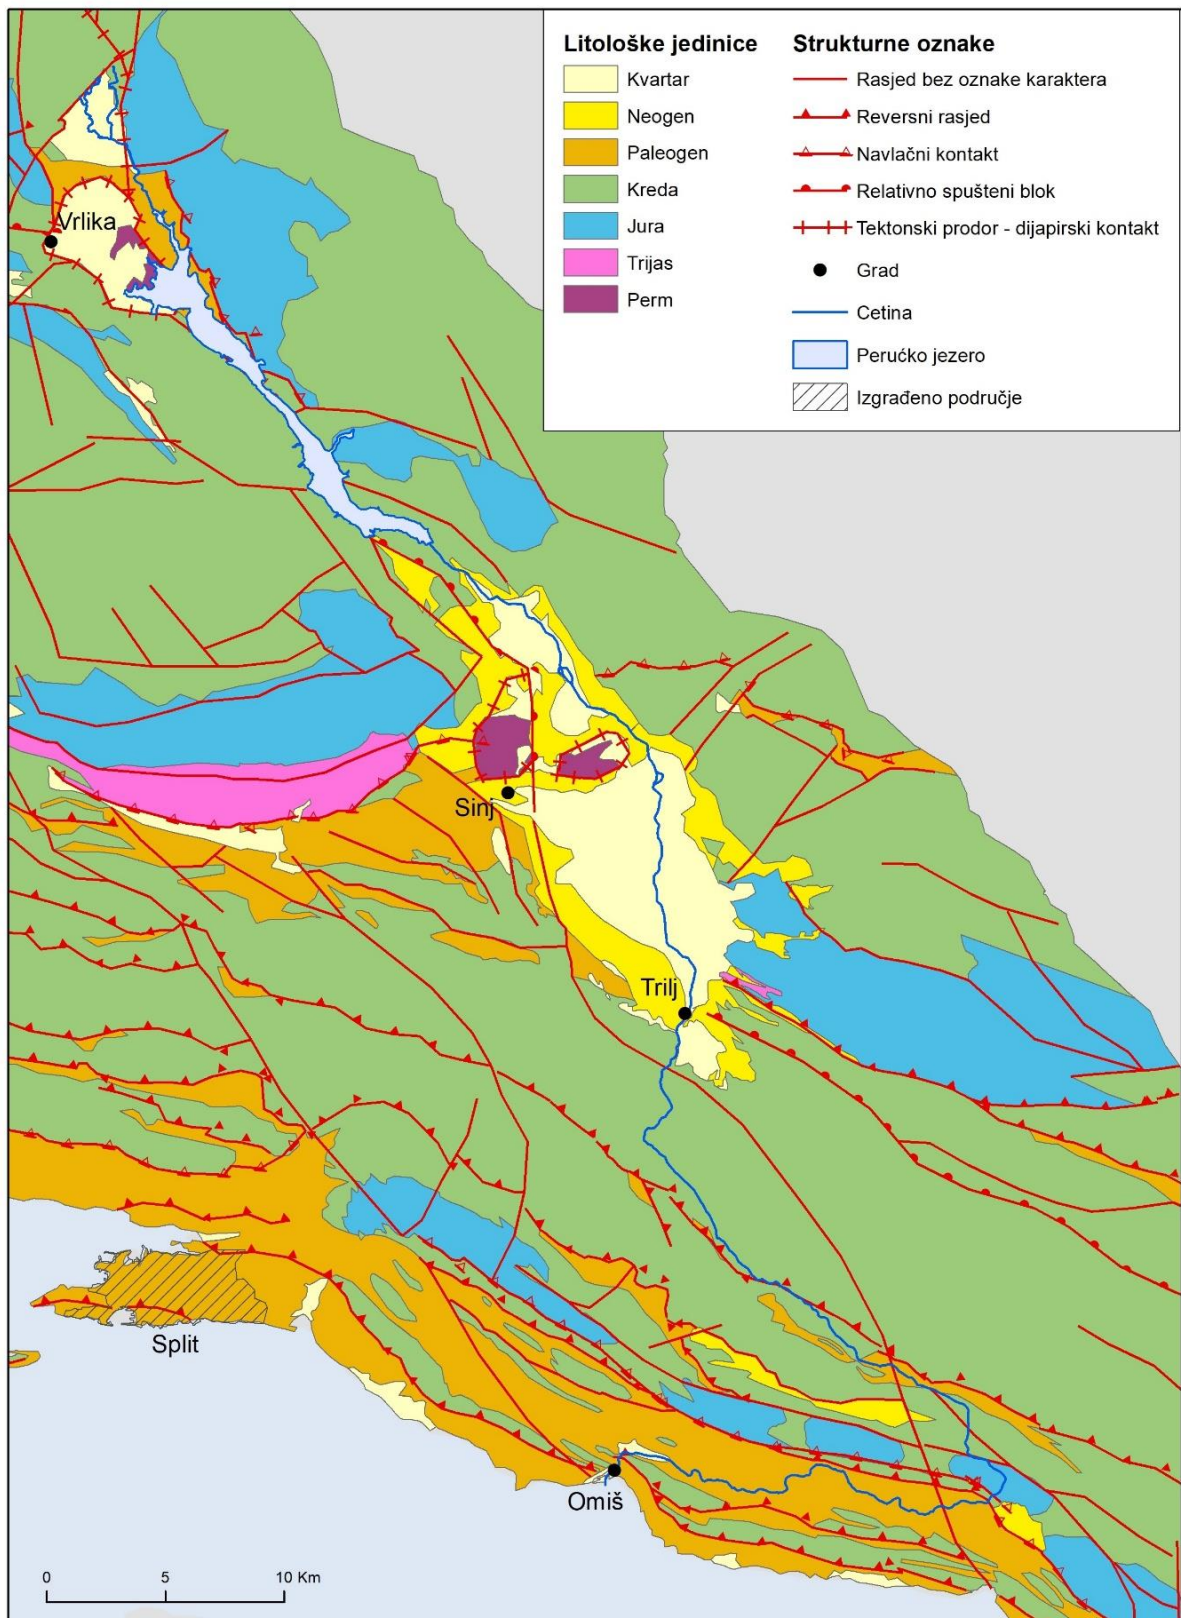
Litološke jedinice
Kvartar
Neogen
Paleogen
Kreda
Jura
Trijas
Perm

Strukturne oznake
Rasjed bez oznake karaktera
Reversni rasjed
Navlačni kontakt
Relativno spušteni blok
Tektonski prodor - dijapirski kontakt
Grad
Cetina
Perućko jezero
Izgrađeno područje

Vrlika
Sinj
Trilj
Split
Omiš

0 5 10 Km